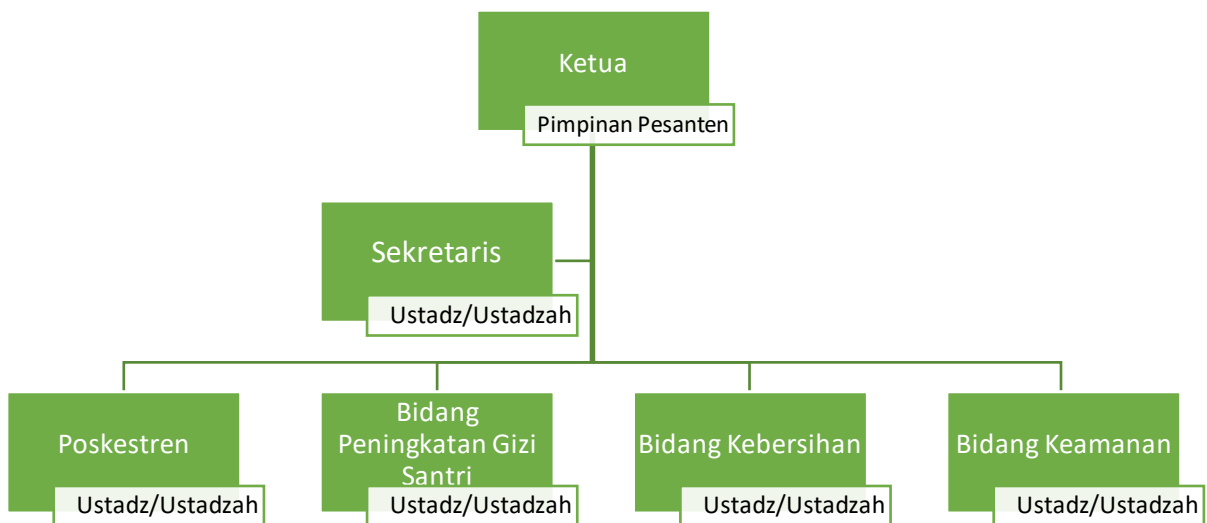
Ketua

Pimpinan Pesanten

Sekretaris

Ustadz/Ustadzah

Poskestren

Ustadz/Ustadzah

Bidang Peningkatan Gizi Santri

Ustadz/Ustadzah

Bidang Kebersihan

Ustadz/Ustadzah

Bidang Keamanan

Ustadz/Ustadzah